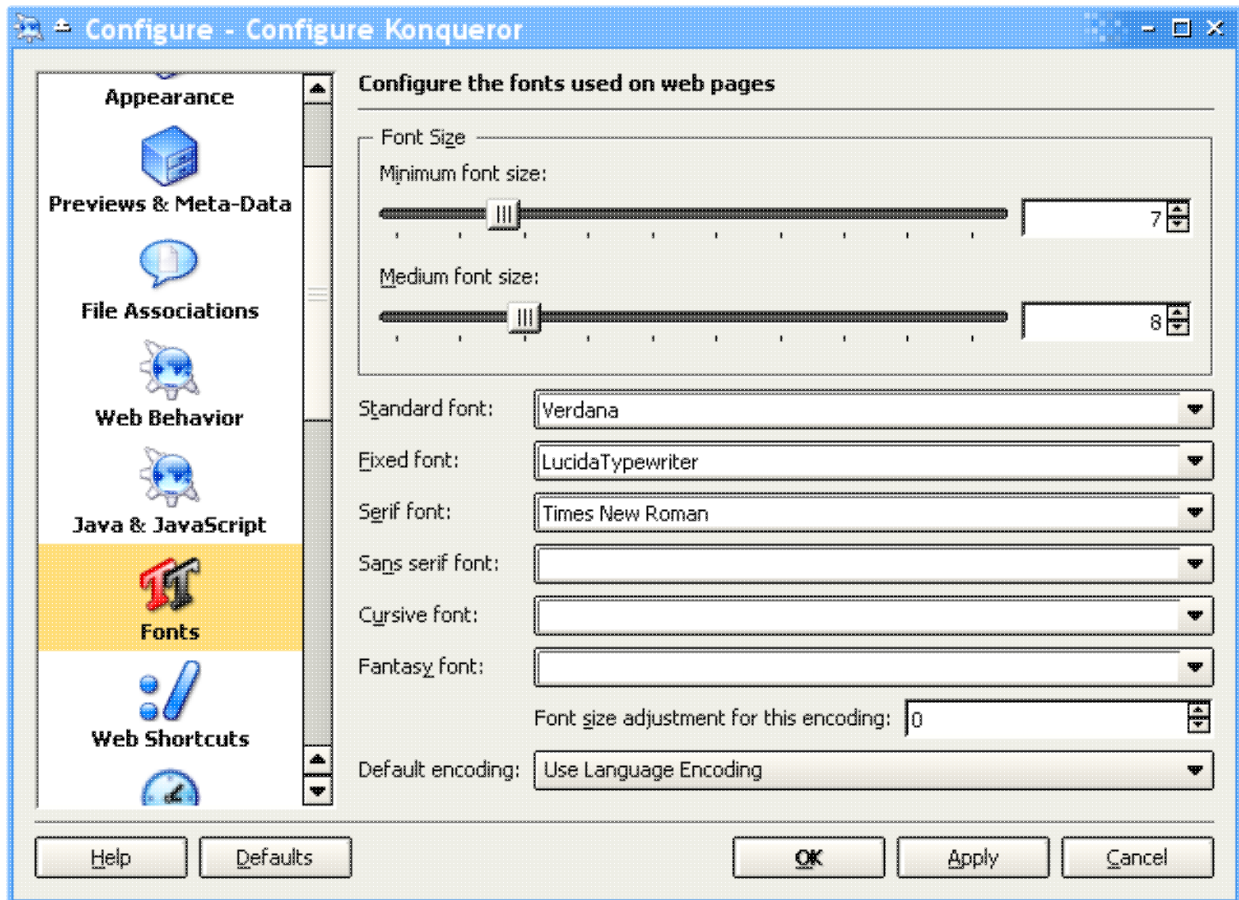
Configure - Configure Konqueror

Appearance
Previews & Meta-Data
File Associations
Web Behavior
Java & JavaScript
Fonts
Web Shortcuts

Configure the fonts used on web pages

Font Size
Minimum font size:
7
Medium font size:
8

Standard font: Verdana
Fixed font: LucidaTypewriter
Serif font: Times New Roman
Sans serif font:
Cursive font:
Fantasy font:
Font size adjustment for this encoding: 0
Default encoding: Use Language Encoding

Help
Defaults
OK
Apply
Cancel